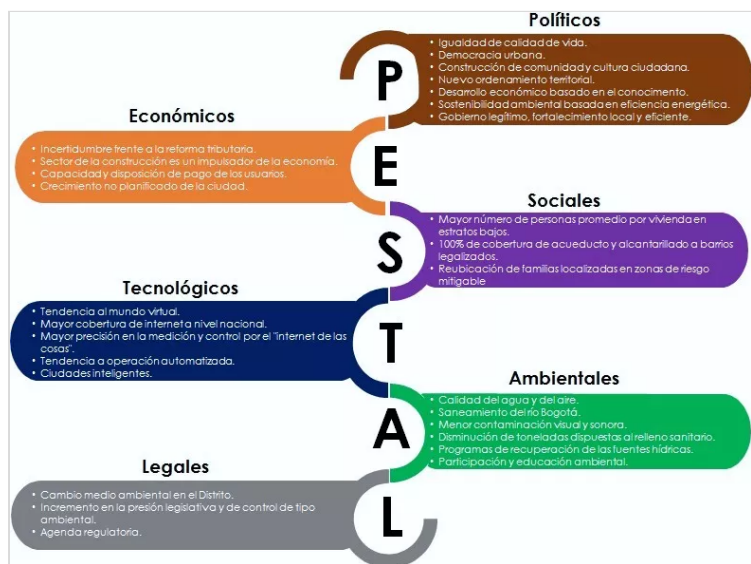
Políticos

P

- Igualdad de calidad de vida.
- Democracia urbana.
- Construcción de comunidad y cultura ciudadana.
- Nuevo ordenamiento territorial.
- Desarrollo económico basado en el conocimiento.
- Sostenibilidad ambiental basada en eficiencia energética.
- Gobierno legítimo, fortalecimiento local y eficiente.

Económicos

E

- Incertidumbre frente a la reforma tributaria.
- Sector de la construcción es un impulsador de la economía.
- Capacidad y disposición de pago de los usuarios.
- Crecimiento no planificado de la ciudad.

Sociales

S

- Mayor número de personas promedio por vivienda en estratos bajos.
- 100% de cobertura de acueducto y alcantarillado a barrios legalizados.
- Reubicación de familias localizadas en zonas de riesgo mitigable

Tecnológicos

T

- Tendencia al mundo virtual.
- Mayor cobertura de internet a nivel nacional.
- Mayor precisión en la medición y control por el "internet de las cosas".
- Tendencia a operación automatizada.
- Ciudades inteligentes.

Ambientales

A

- Calidad del agua y del aire.
- Saneamiento del río Bogotá.
- Menor contaminación visual y sonora.
- Disminución de toneladas dispuestas al relleno sanitario.
- Programas de recuperación de las fuentes hídricas.
- Participación y educación ambiental.

Legales

L

- Cambio medio ambiental en el Distrito.
- Incremento en la presión legislativa y de control de tipo ambiental.
- Agenda regulatoria.